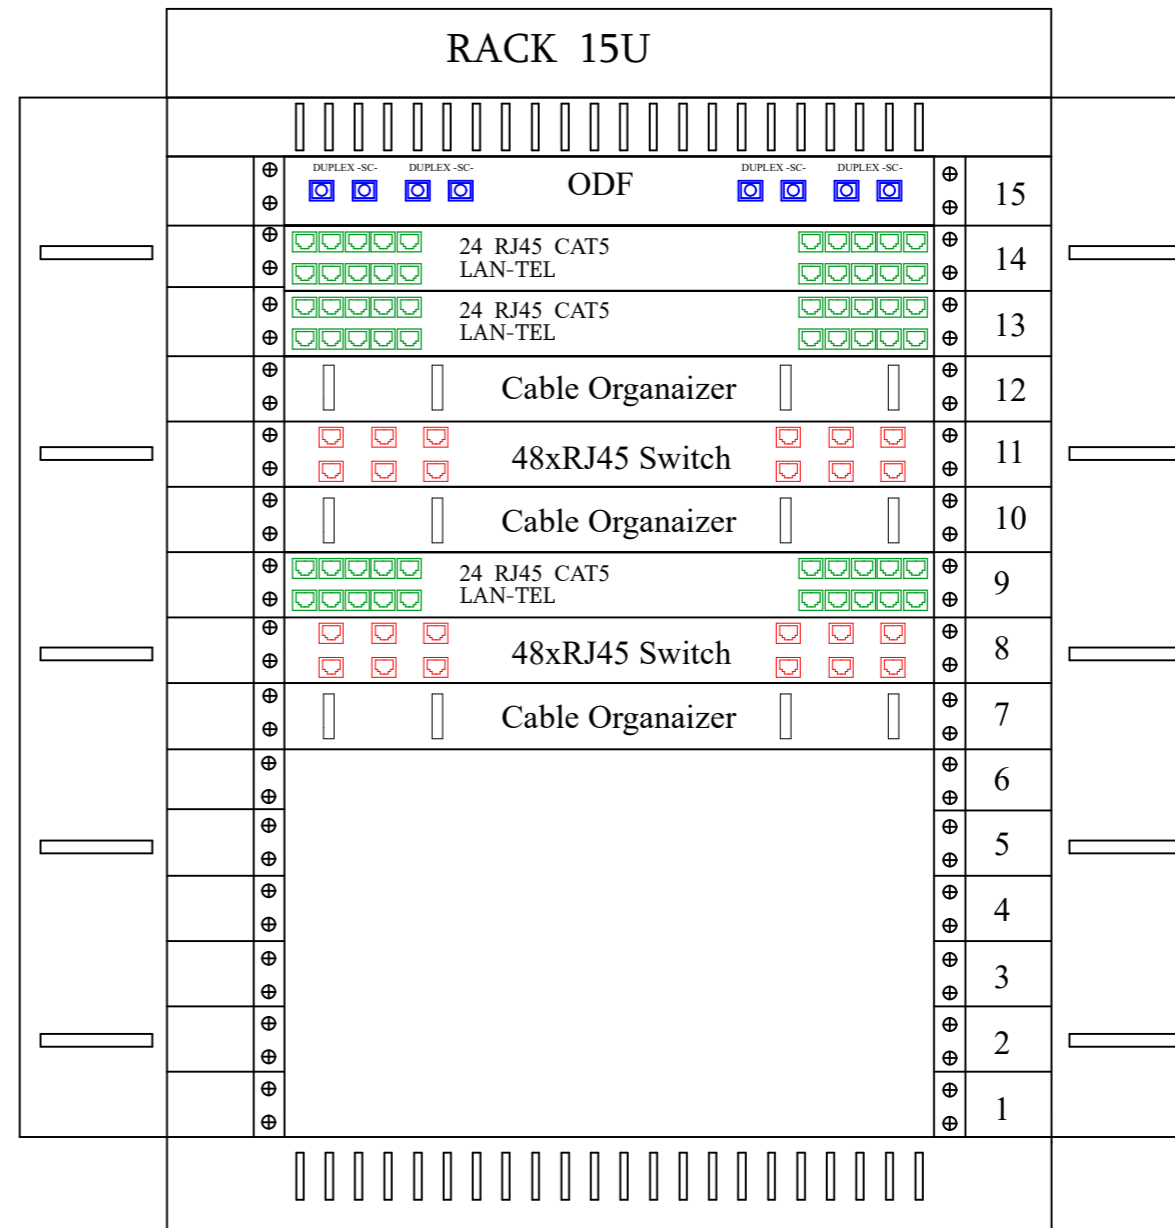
RACK 15U

DUPLEX -SC- DUPLEX -SC- ODF DUPLEX -SC- DUPLEX -SC- 15

24 RJ45 CAT5
LAN-TEL 14

24 RJ45 CAT5
LAN-TEL 13

Cable Organaizer 12

48xRJ45 Switch 11

Cable Organaizer 10

24 RJ45 CAT5
LAN-TEL 9

48xRJ45 Switch 8

Cable Organaizer 7

6

5

4

3

2

1